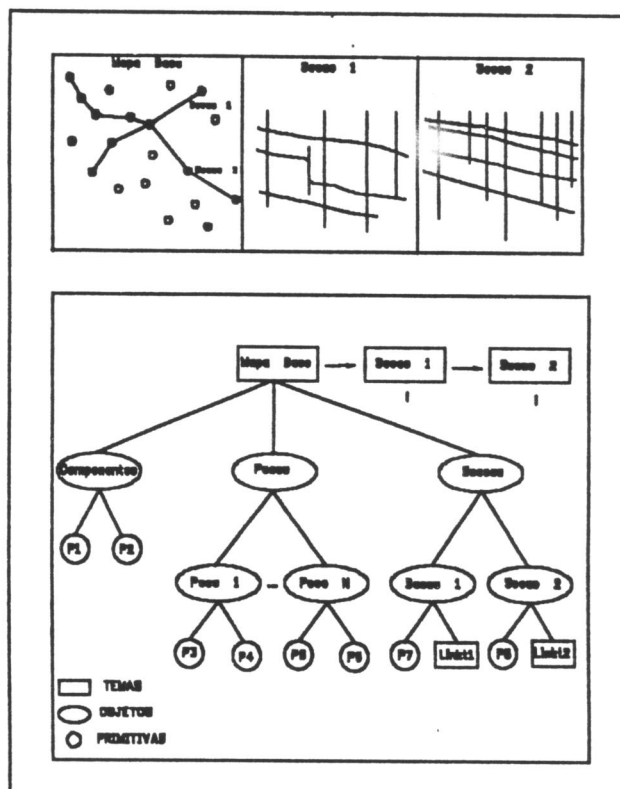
Mapa Base

Secao 1

Secao 2

Secao 1

Secao 2

Secao 1

Secao 2

Mapa Base

Secao 1

Secao 2

Componentes

Poços

Secoes

P1

P2

Poco 1

Poco N

Secao 1

Secao 2

P3

P4

P5

P6

P7

Link1

P8

Link2

TEMAS

OBJETOS

PRIMITIVAS